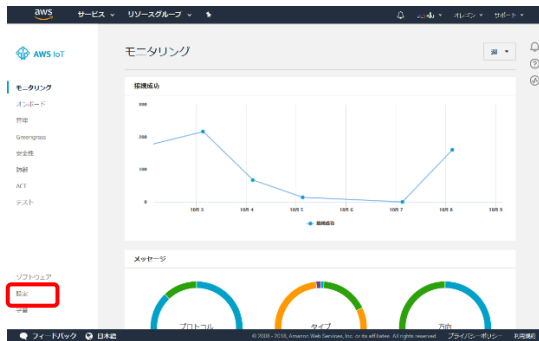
aws サービス リソースグループ

AWS IoT

モニタリング
オンボード
評価
Greengrass
安全性
防御
ACT
テスト

ソフトウェア
設定
学習

モニタリング

接続成功

300
200
100
0

10月 3
10月 4
10月 5
10月 6
10月 7
10月 8
10月 9

接続成功

メッセージ

プロトコル
タイプ
方向

フィードバック 日本語
© 2008 - 2018, Amazon Web Services, Inc. or its affiliates. All rights reserved. プライバシーポリシー 利用規約